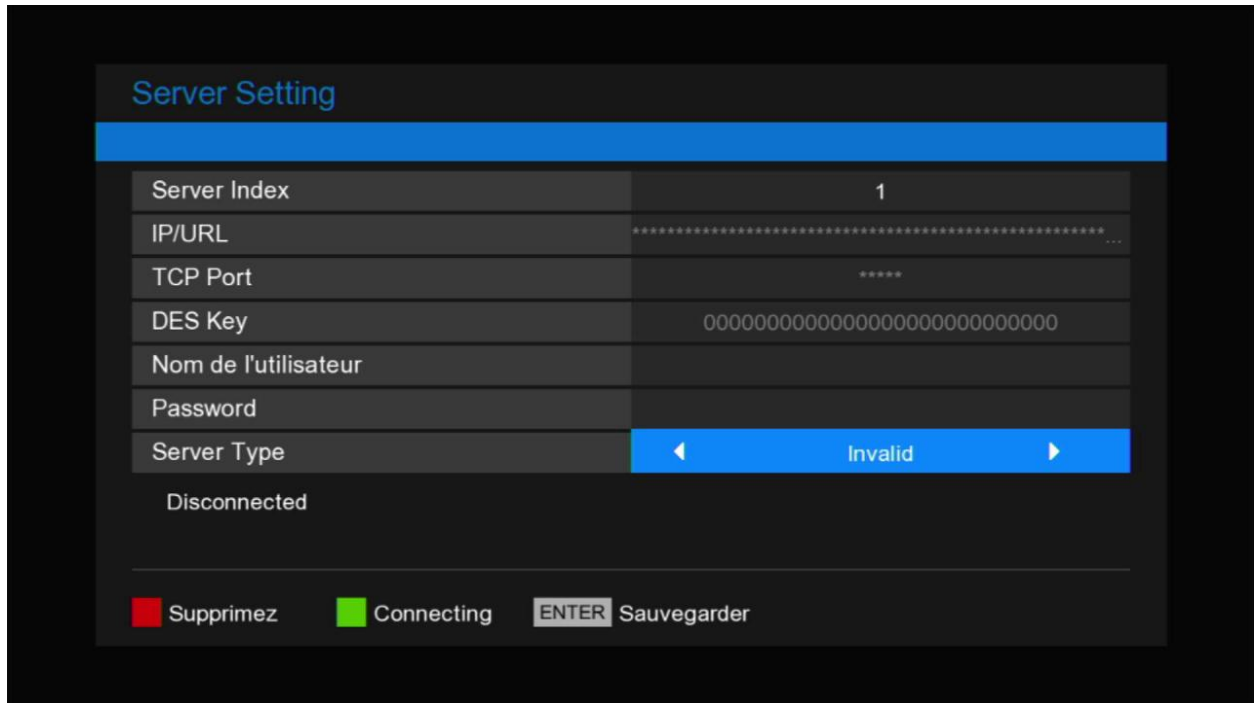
Server Setting

| | |
|---|---|
| Server Index | 1 |
| IP/URL | ****************************************************... |
| TCP Port | ***** |
| DES Key | 0000000000000000000000000000 |
| Nom de l'utilisateur | |
| Password | |
| Server Type | Invalid |

Disconnected

Supprimez Connecting ENTER Sauvegarder